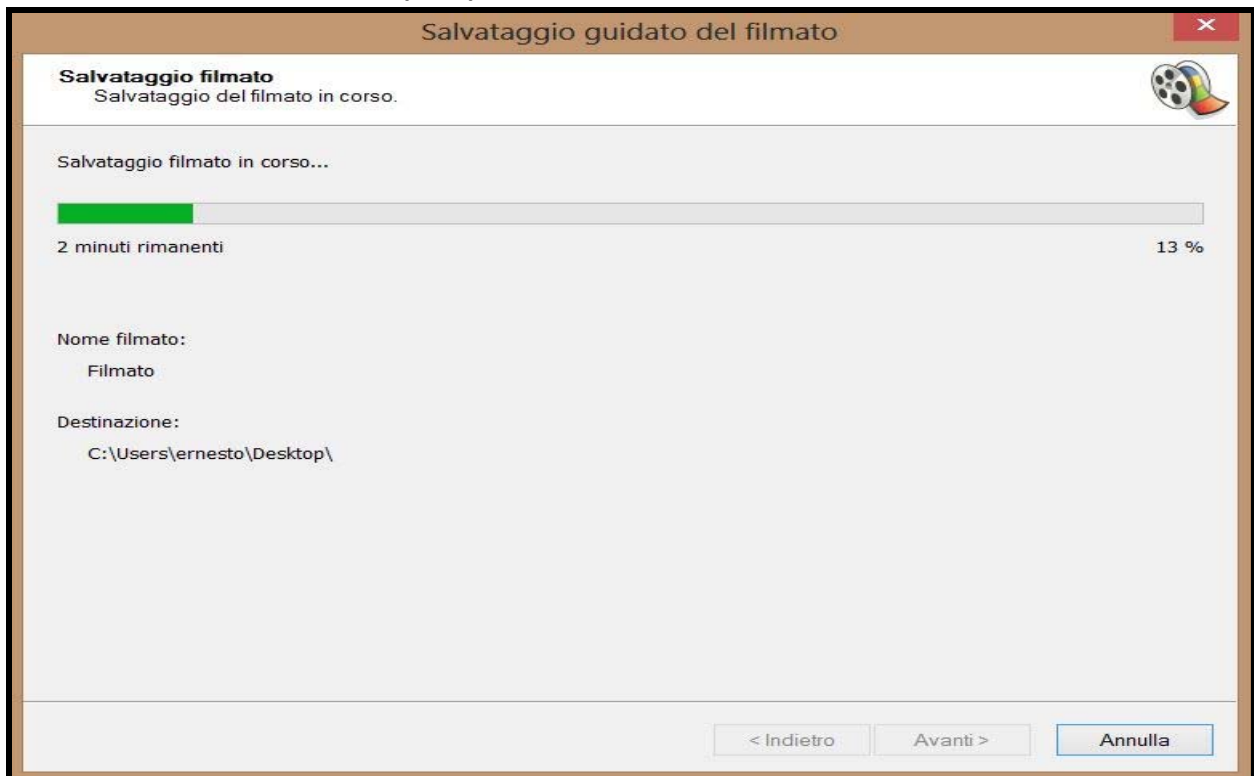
Salvataggio guidato del filmato

Salvataggio filmato
Salvataggio del filmato in corso.

Salvataggio filmato in corso...

2 minuti rimanenti

13 %

Nome filmato:

Filmato

Destinazione:

C:\Users\ernesto\Desktop\

< Indietro

Avanti >

Annulla